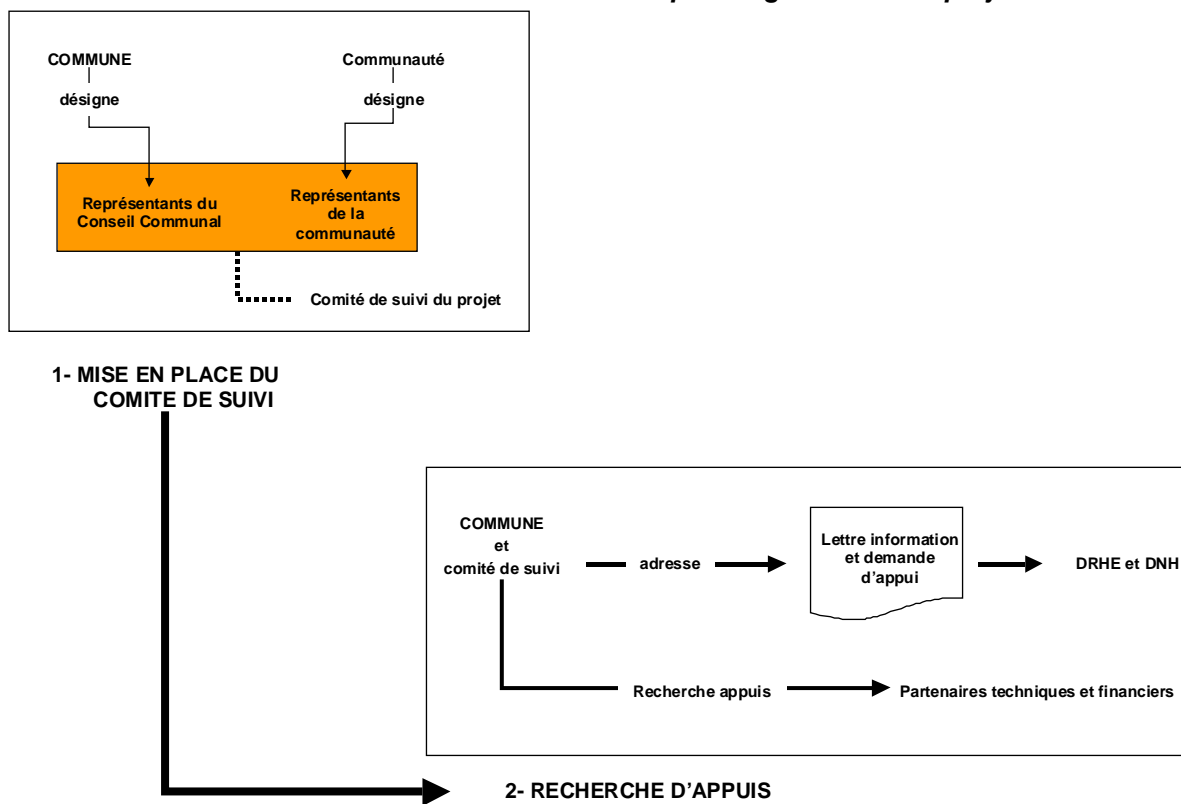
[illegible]

COMMUNE
désigne

Communauté
désigne

Représentants du Conseil Communal

Représentants de la communauté

Comité de suivi du projet

1- MISE EN PLACE DU COMITE DE SUIVI

COMMUNE et comité de suivi

adresse

Lettre information et demande d'appui

DRHE et DNH

Recherche appuis

Partenaires techniques et financiers

2- RECHERCHE D'APPUIS